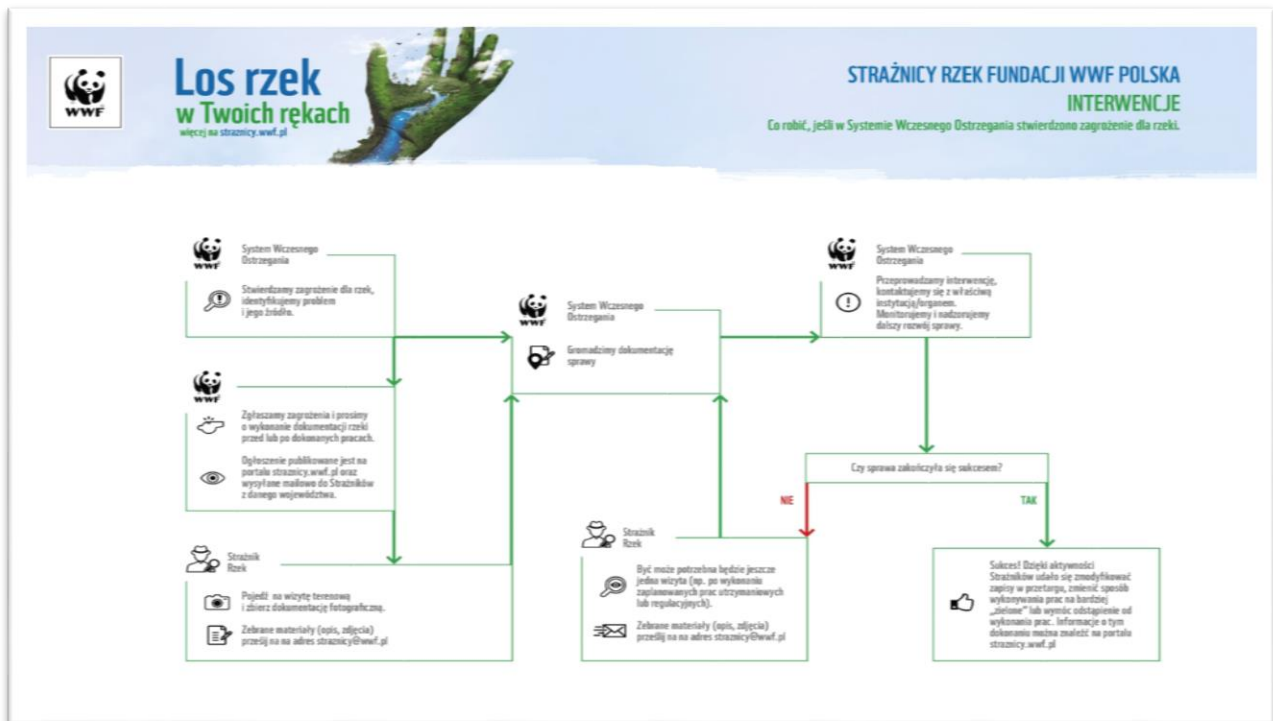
WWF

Los rzek
w Twoich rękach
więcej na straznicy.wwf.pl

STRAŻNICY RZEK FUNDACJI WWF POLSKA
INTERWENCJE
Co robić, jeśli w Systemie Wczesnego Ostrzegania stwierdzono zagrożenie dla rzeki.

WWF System Wczesnego Ostrzegania

Stwierdzamy zagrożenie dla rzek, identyfikujemy problem i jego źródło.

WWF

Zgłaszamy zagrożenia i prosimy o wykonanie dokumentacji rzeki przed lub po dokonanych pracach.

Ogłoszenie publikowane jest na portalu straznicy.wwf.pl oraz wysyłane mailowo do Strażników z danego województwa.

Strażnik Rzek

Pojedź na wizytę terenową i zbierz dokumentację fotograficzną.

Zebrane materiały (opis, zdjęcia) prześlij na na adres straznicy@wwf.pl

WWF System Wczesnego Ostrzegania

Gromadzimy dokumentację sprawy

Strażnik Rzek

Być może potrzebna będzie jeszcze jedna wizyta (np. po wykonaniu zaplanowanych prac utrzymaniowych lub regulacyjnych).

Zebrane materiały (opis, zdjęcia) prześlij na na adres straznicy@wwf.pl

WWF System Wczesnego Ostrzegania

Przeprowadzamy interwencję, kontaktujemy się z właściwą instytucją/organem. Monitorujemy i nadzorujemy dalszy rozwój sprawy.

Czy sprawa zakończyła się sukcesem?

NIE

TAK

Sukces! Dzięki aktywności Strażników udało się zmodyfikować zapisy w przetargu, zmienić sposób wykonywania prac na bardziej „zielone" lub wymóc odstąpienie od wykonania prac. Informacje o tym dokonaniu można znaleźć na portalu straznicy.wwf.pl